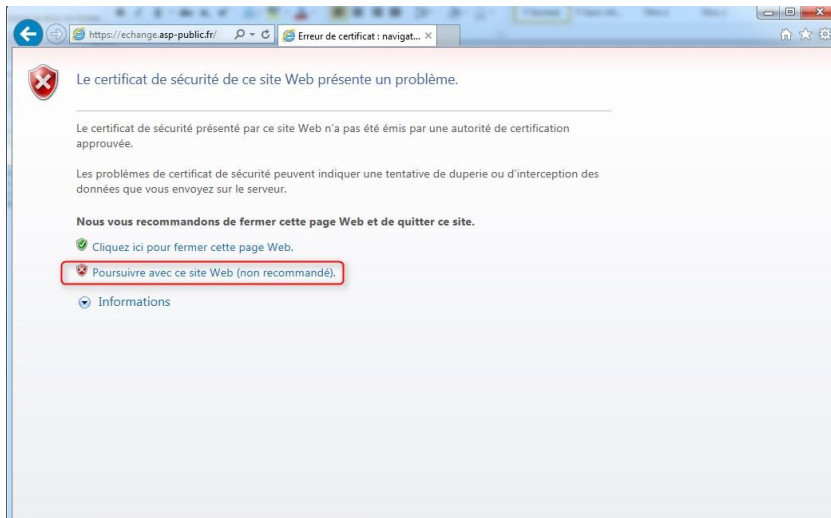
https://echange.asp-public.fr/

Erreur de certificat : navigat... ×

Le certificat de sécurité de ce site Web présente un problème.

Le certificat de sécurité présenté par ce site Web n'a pas été émis par une autorité de certification approuvée.

Les problèmes de certificat de sécurité peuvent indiquer une tentative de duperie ou d'interception des données que vous envoyez sur le serveur.

**Nous vous recommandons de fermer cette page Web et de quitter ce site.**

Cliquez ici pour fermer cette page Web.

Poursuivre avec ce site Web (non recommandé).

Informations